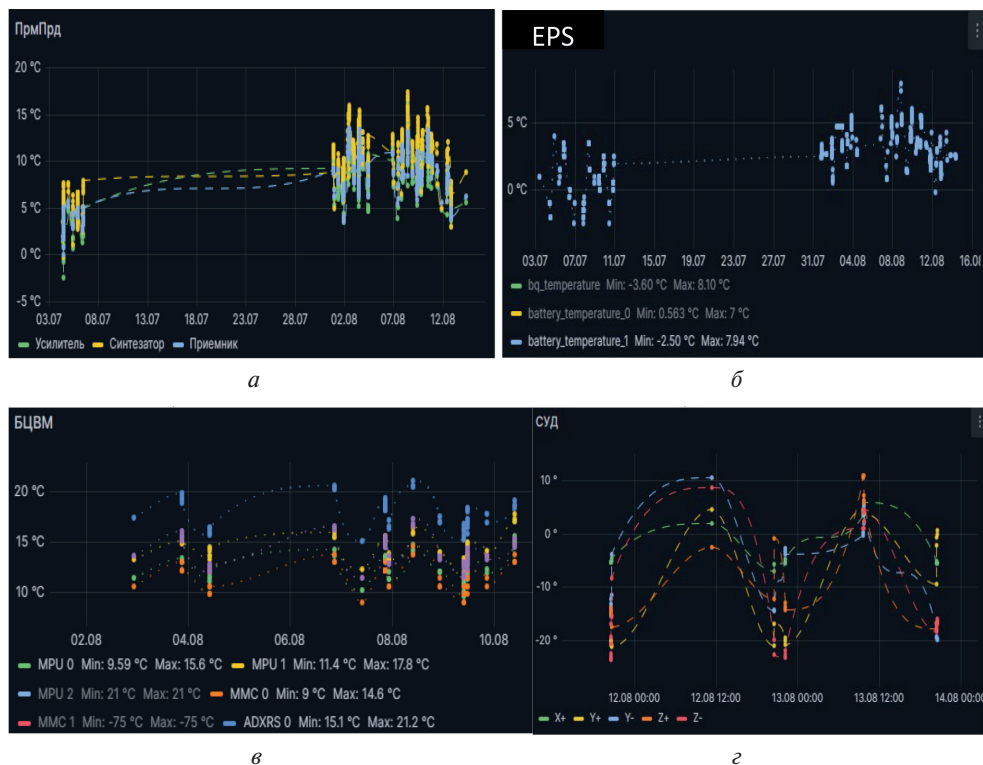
ПрмПрд

20 °C
15 °C
10 °C
5 °C
0 °C
-5 °C

03.07 08.07 13.07 18.07 23.07 28.07 02.08 07.08 12.08

Усилитель Синтезатор Приемник

*а*

EPS

5 °C
0 °C

03.07 07.07 11.07 15.07 19.07 23.07 27.07 31.07 04.08 08.08 12.08 16.08

bq_temperature Min: -3.60 °C Max: 8.10 °C
battery_temperature_0 Min: 0.563 °C Max: 7 °C
battery_temperature_1 Min: -2.50 °C Max: 7.94 °C

*б*

БЦВМ

20 °C
15 °C
10 °C

02.08 04.08 06.08 08.08 10.08

MPU 0 Min: 9.59 °C Max: 15.6 °C MPU 1 Min: 11.4 °C Max: 17.8 °C
MPU 2 Min: 21 °C Max: 21 °C MMC 0 Min: 9 °C Max: 14.6 °C
MMC 1 Min: -75 °C Max: -75 °C ADXRS 0 Min: 15.1 °C Max: 21.2 °C

*в*

СУД

10 °
0 °
-10 °
-20 °

12.08 00:00 12.08 12:00 13.08 00:00 13.08 12:00 14.08 00:00

X+ Y+ Y- Z+ Z-

*г*